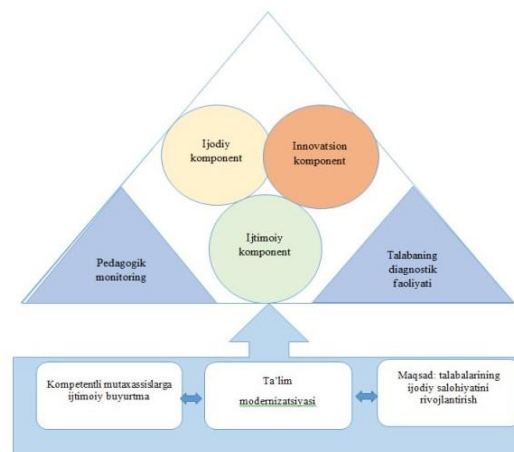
Ijodiy komponent

Innovatsion komponent

Ijtimoiy komponent

Pedagogik monitoring

Talabaning diagnostik faoliyati

Kompetentli mutaxassislarga ijtimoiy buyurtma

Ta'lim modernizatsiyasi

Maqsad: talabalarining ijodiy salohiyatini rivojlantirish